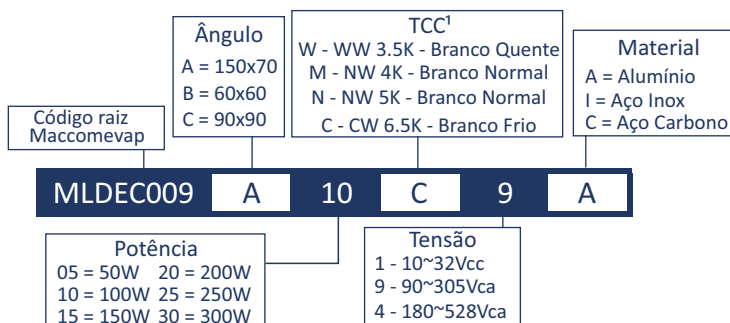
Código raiz
Maccomevap

Ângulo
A = 150x70
B = 60x60
C = 90x90

TCC¹
W - WW 3.5K - Branco Quente
M - NW 4K - Branco Normal
N - NW 5K - Branco Normal
C - CW 6.5K - Branco Frio

Material
A = Alumínio
I = Aço Inox
C = Aço Carbono

MLDEC009 A 10 C 9 A

Potência
05 = 50W 20 = 200W
10 = 100W 25 = 250W
15 = 150W 30 = 300W

Tensão
1 - 10~32Vcc
9 - 90~305Vca
4 - 180~528Vca